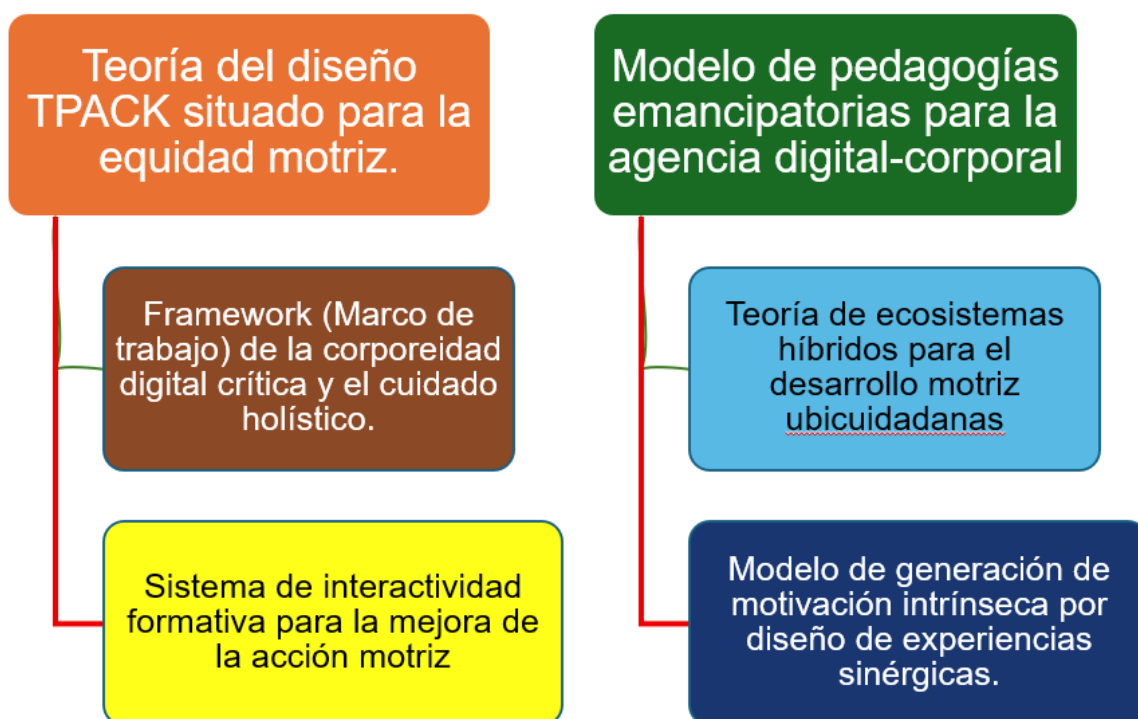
Teoría del diseño TPACK situado para la equidad motriz.

Framework (Marco de trabajo) de la corporeidad digital crítica y el cuidado holístico.

Sistema de interactividad formativa para la mejora de la acción motriz

Modelo de pedagogías emancipatorias para la agencia digital-corporal

Teoría de ecosistemas híbridos para el desarrollo motriz ubicuidadanas

Modelo de generación de motivación intrínseca por diseño de experiencias sinérgicas.